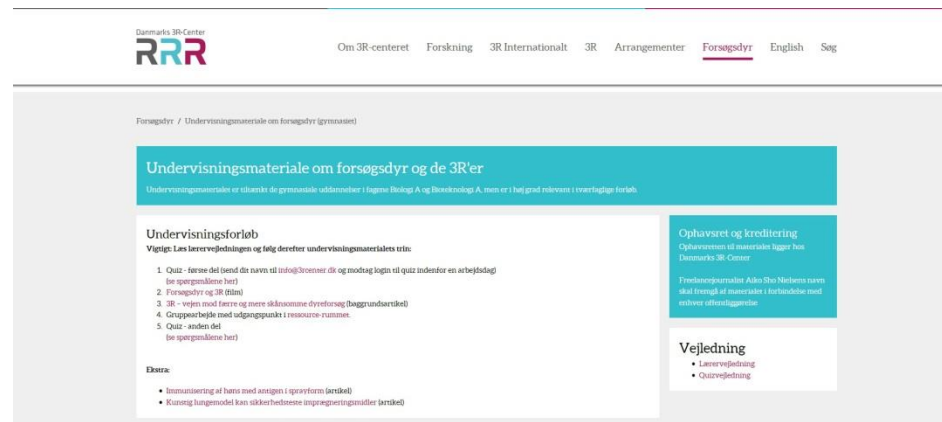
Danmarks 3R-Center
RRR

Om 3R-centeret Forskning 3R Internationalt 3R Arrangementer Forsøgsdyr English Søg

Forsøgsdyr / Undervisningsmateriale om forsøgsdyr (gymnasiet)

Undervisningsmateriale om forsøgsdyr og de 3R'er

Undervisningsmaterialet er tiltænkt de gymnasiale uddannelser i fagene Biologi A og Bioteknologi A, men er i høj grad relevant i tværfaglige forløb.

Undervisningsforløb

Vigtigt: Læs lærervejledningen og følg derefter undervisningsmaterialets trin:

1. Quiz - første del (send dit navn til info@3rcenter.dk og modtag login til quiz indenfor en arbejdsdag) (se spørgsmålene her)
2. Forsøgsdyr og 3R (film)
3. 3R – vejen mod færre og mere skånsomme dyreforsøg (baggrundsartikel)
4. Gruppearbejde med udgangspunkt i ressource-rummet.
5. Quiz - anden del (se spørgsmålene her)

Ekstra:

• Immunisering af høns med antigen i sprayform (artikel)
• Kunstig lungemodel kan sikkerhedsteste imprægneringsmidler (artikel)

Ophavsret og kreditering

Ophavsretten til materialet ligger hos Danmarks 3R-Center

Freelancejournalist Aiko Sho Nielsen navn skal fremgå af materialer i forbindelse med enhver offentliggørelse

Vejledning

• Lærervejledning
• Quizvejledning